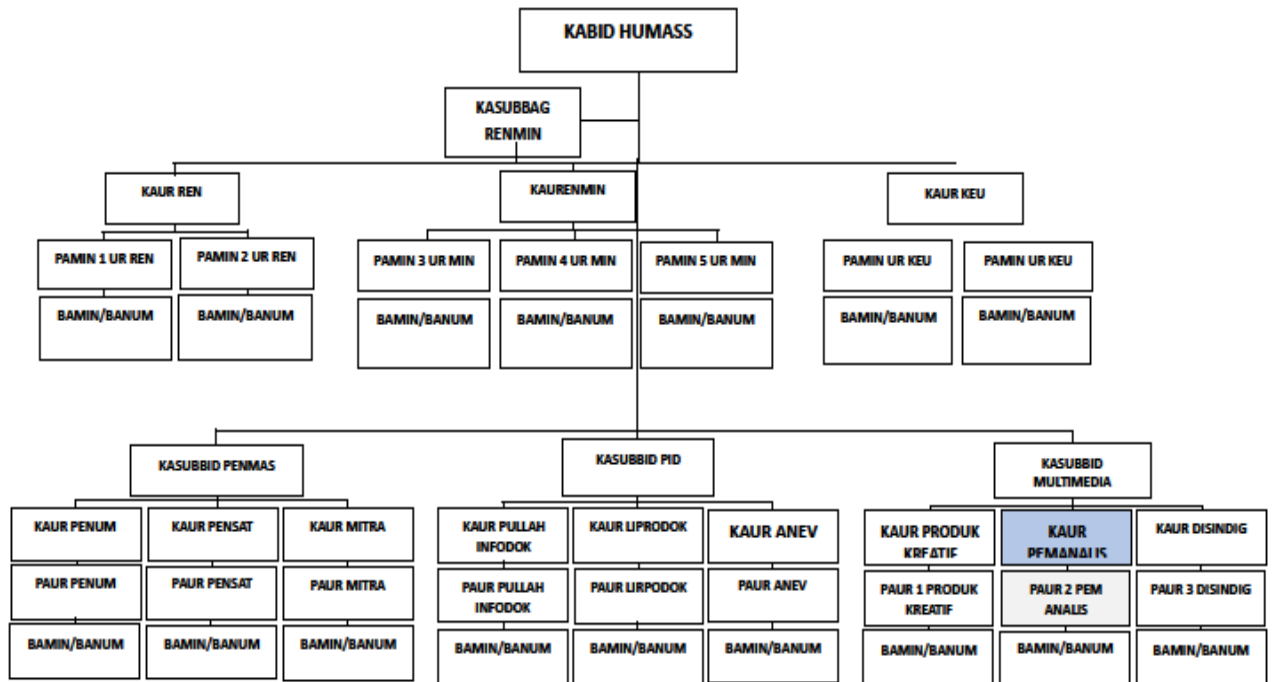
KABID HUMASS

KASUBBAG RENMIN

KAUR REN

KAURENMIN

KAUR KEU

PAMIN 1 UR REN

PAMIN 2 UR REN

PAMIN 3 UR MIN

PAMIN 4 UR MIN

PAMIN 5 UR MIN

PAMIN UR KEU

PAMIN UR KEU

BAMIN/BANUM

BAMIN/BANUM

BAMIN/BANUM

BAMIN/BANUM

BAMIN/BANUM

BAMIN/BANUM

BAMIN/BANUM

KASUBBID PENMAS

KASUBBID PID

KASUBBID MULTIMEDIA

KAUR PENUM

KAUR PENSAT

KAUR MITRA

KAUR PULLAH INFODOK

KAUR LIPRODOK

KAUR ANEV

KAUR PRODUK KREATIF

KAUR PEMANALIS

KAUR DISINDIG

PAUR PENUM

PAUR PENSAT

PAUR MITRA

PAUR PULLAH INFODOK

PAUR LIRPODOK

PAUR ANEV

PAUR 1 PRODUK KREATIF

PAUR 2 PEM ANALIS

PAUR 3 DISINDIG

BAMIN/BANUM

BAMIN/BANUM

BAMIN/BANUM

BAMIN/BANUM

BAMIN/BANUM

BAMIN/BANUM

BAMIN/BANUM

BAMIN/BANUM

BAMIN/BANUM